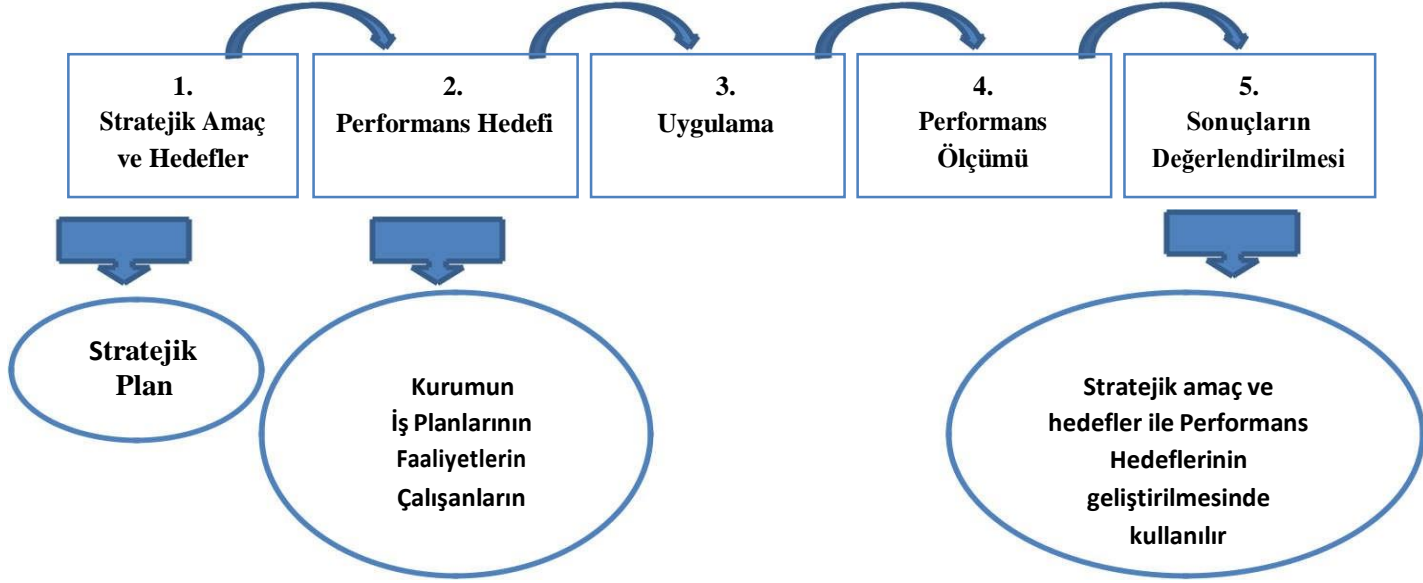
1.
Stratejik Amaç ve Hedefler

2.
Performans Hedefi

3.
Uygulama

4.
Performans Ölçümü

5.
Sonuçların Değerlendirilmesi

Stratejik Plan

Kurumun
İş Planlarının
Faaliyetlerin
Çalışanların

Stratejik amaç ve hedefler ile Performans Hedeflerinin geliştirilmesinde kullanılır